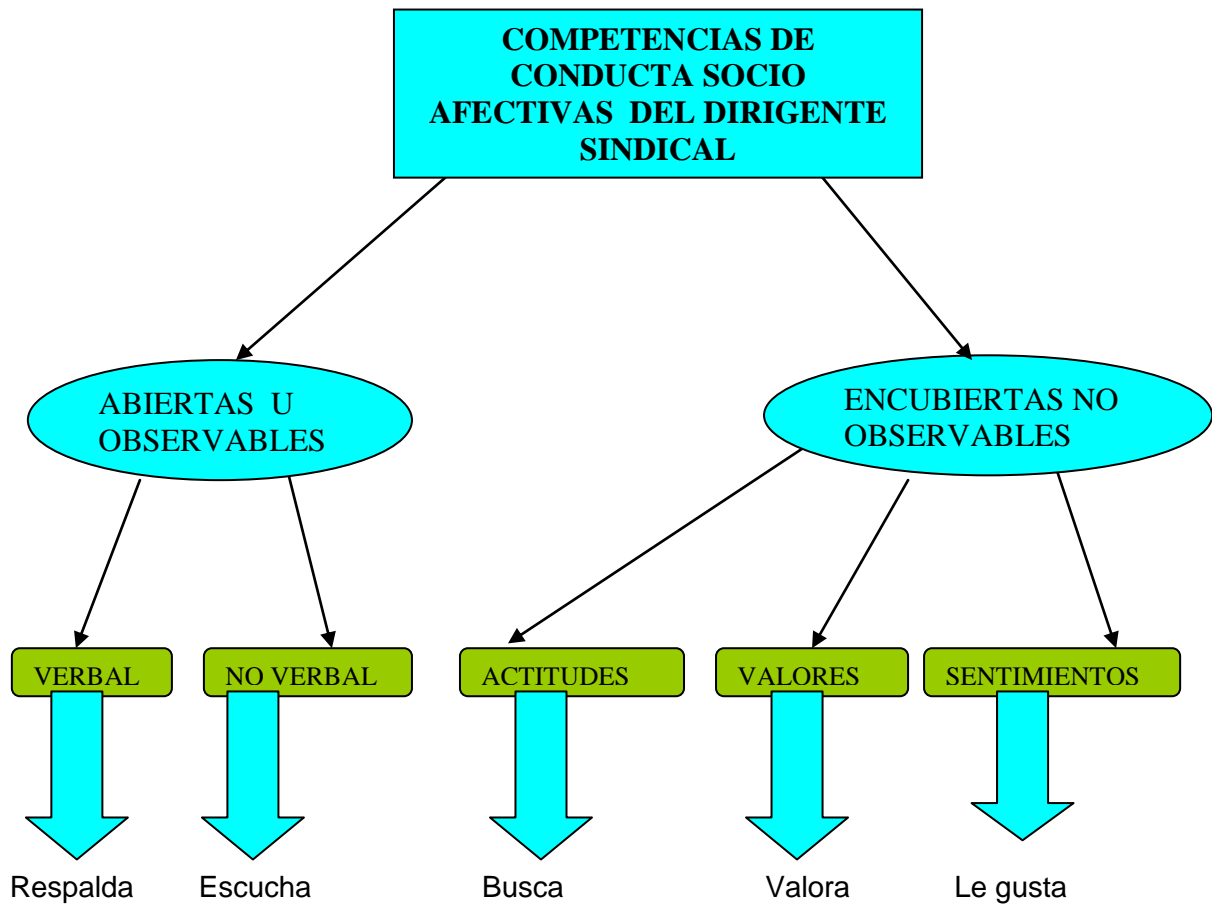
COMPETENCIAS DE CONDUCTA SOCIO AFECTIVAS DEL DIRIGENTE SINDICAL

ABIERTAS U OBSERVABLES

ENCUBIERTAS NO OBSERVABLES

VERBAL

NO VERBAL

ACTITUDES

VALORES

SENTIMIENTOS

Respalda

Escucha

Busca

Valora

Le gusta